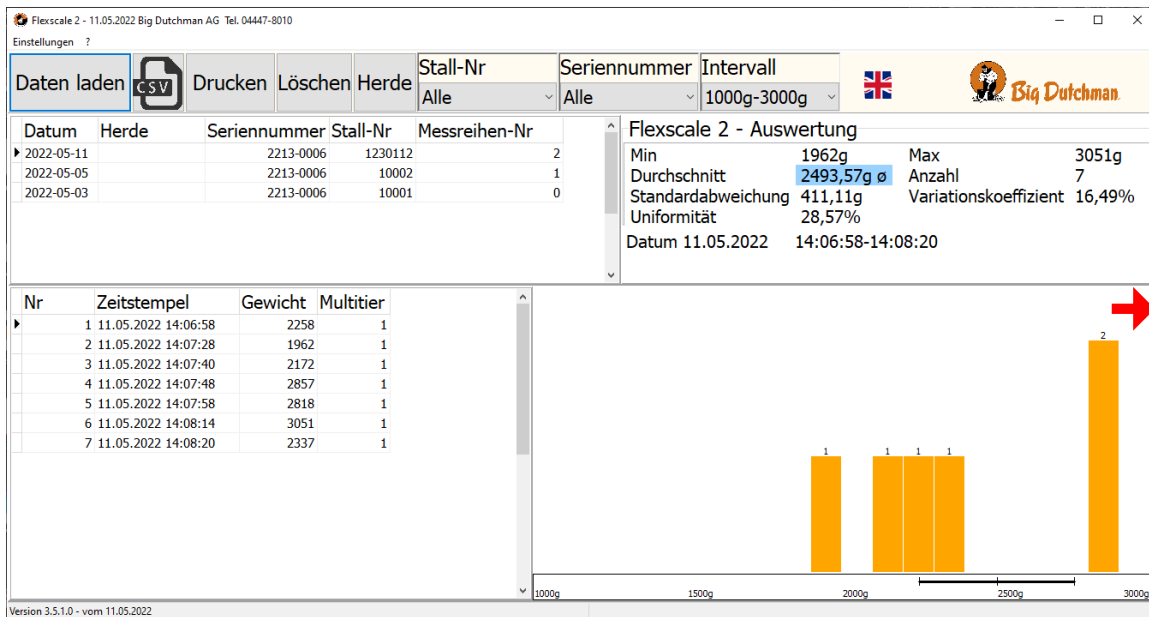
Flexscale 2 - 11.05.2022 Big Dutchman AG Tel. 04447-8010

Einstellungen ?

Daten laden CSV Drucken Löschen Herde

Stall-Nr
Alle

Seriennummer
Alle

Intervall
1000g-3000g

Big Dutchman

| Datum | Herde | Seriennummer | Stall-Nr | Messreihen-Nr |
|---|---|---|---|---|
| 2022-05-11 | | 2213-0006 | 1230112 | 2 |
| 2022-05-05 | | 2213-0006 | 10002 | 1 |
| 2022-05-03 | | 2213-0006 | 10001 | 0 |

Flexscale 2 - Auswertung

Min 1962g Max 3051g
Durchschnitt 2493,57g ø Anzahl 7
Standardabweichung 411,11g Variationskoeffizient 16,49%
Uniformität 28,57%
Datum 11.05.2022 14:06:58-14:08:20

| Nr | Zeitstempel | Gewicht | Multitier |
|---|---|---|---|
| 1 | 11.05.2022 14:06:58 | 2258 | 1 |
| 2 | 11.05.2022 14:07:28 | 1962 | 1 |
| 3 | 11.05.2022 14:07:40 | 2172 | 1 |
| 4 | 11.05.2022 14:07:48 | 2857 | 1 |
| 5 | 11.05.2022 14:07:58 | 2818 | 1 |
| 6 | 11.05.2022 14:08:14 | 3051 | 1 |
| 7 | 11.05.2022 14:08:20 | 2337 | 1 |

1 1 1 1 2

1000g 1500g 2000g 2500g 3000g

Version 3.5.1.0 - vom 11.05.2022